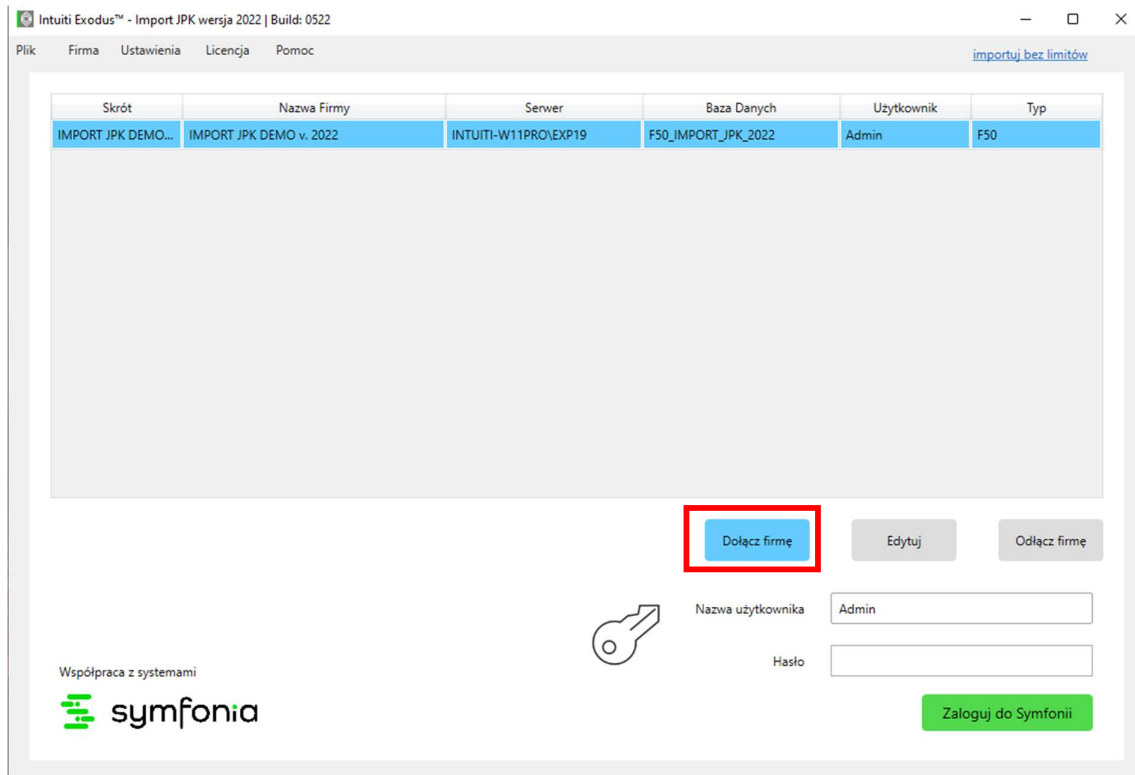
Intuiti Exodus™ - Import JPK wersja 2022 | Build: 0522

Plik Firma Ustawienia Licencja Pomoc

importuj bez limitów

| Skrót | Nazwa Firmy | Serwer | Baza Danych | Użytkownik | Typ |
|---|---|---|---|---|---|
| IMPORT JPK DEMO... | IMPORT JPK DEMO v. 2022 | INTUITI-W11PRO\EXP19 | F50_IMPORT_JPK_2022 | Admin | F50 |

Dołącz firmę

Edytuj

Odłącz firmę

Nazwa użytkownika Admin

Hasło

Współpraca z systemami

symfonia

Zaloguj do Symfonii